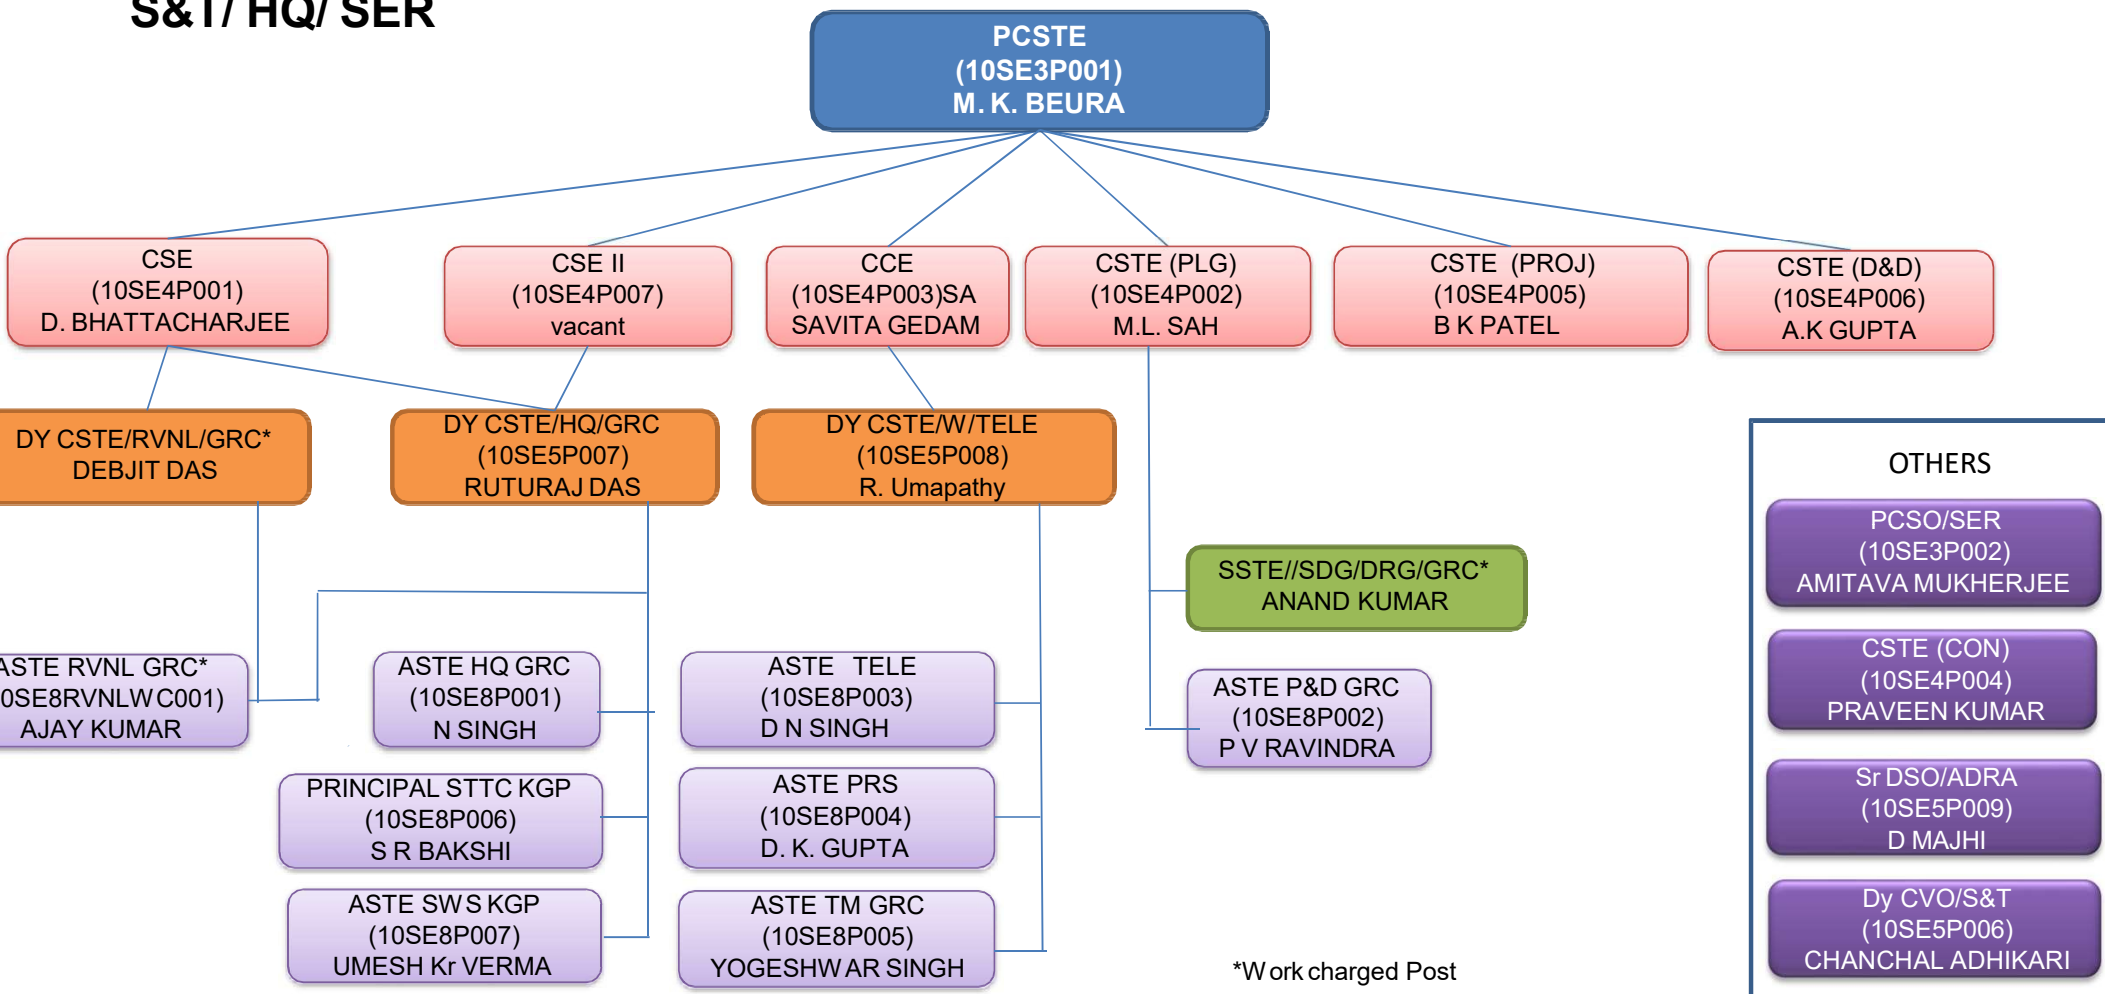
S&T/ HQ/ SER

PCSTE
(10SE3P001)
M. K. BEURA

CSE
(10SE4P001)
D. BHATTACHARJEE

CSE II
(10SE4P007)
vacant

CCE
(10SE4P003)SA
SAVITA GEDAM

CSTE (PLG)
(10SE4P002)
M.L. SAH

CSTE (PROJ)
(10SE4P005)
B K PATEL

CSTE (D&D)
(10SE4P006)
A.K GUPTA

DY CSTE/RVNL/GRC*
DEBJIT DAS

DY CSTE/HQ/GRC
(10SE5P007)
RUTURAJ DAS

DY CSTE/W/TELE
(10SE5P008)
R. Umapathy

SSTE//SDG/DRG/GRC*
ANAND KUMAR

ASTE RVNL GRC*
0SE8RVNLWC001)
AJAY KUMAR

ASTE HQ GRC
(10SE8P001)
N SINGH

ASTE TELE
(10SE8P003)
D N SINGH

ASTE P&D GRC
(10SE8P002)
P V RAVINDRA

PRINCIPAL STTC KGP
(10SE8P006)
S R BAKSHI

ASTE PRS
(10SE8P004)
D. K. GUPTA

ASTE SWS KGP
(10SE8P007)
UMESH Kr VERMA

ASTE TM GRC
(10SE8P005)
YOGESHWAR SINGH

*Work charged Post

OTHERS

PCSO/SER
(10SE3P002)
AMITAVA MUKHERJEE

CSTE (CON)
(10SE4P004)
PRAVEEN KUMAR

Sr DSO/ADRA
(10SE5P009)
D MAJHI

Dy CVO/S&T
(10SE5P006)
CHANCHAL ADHIKARI